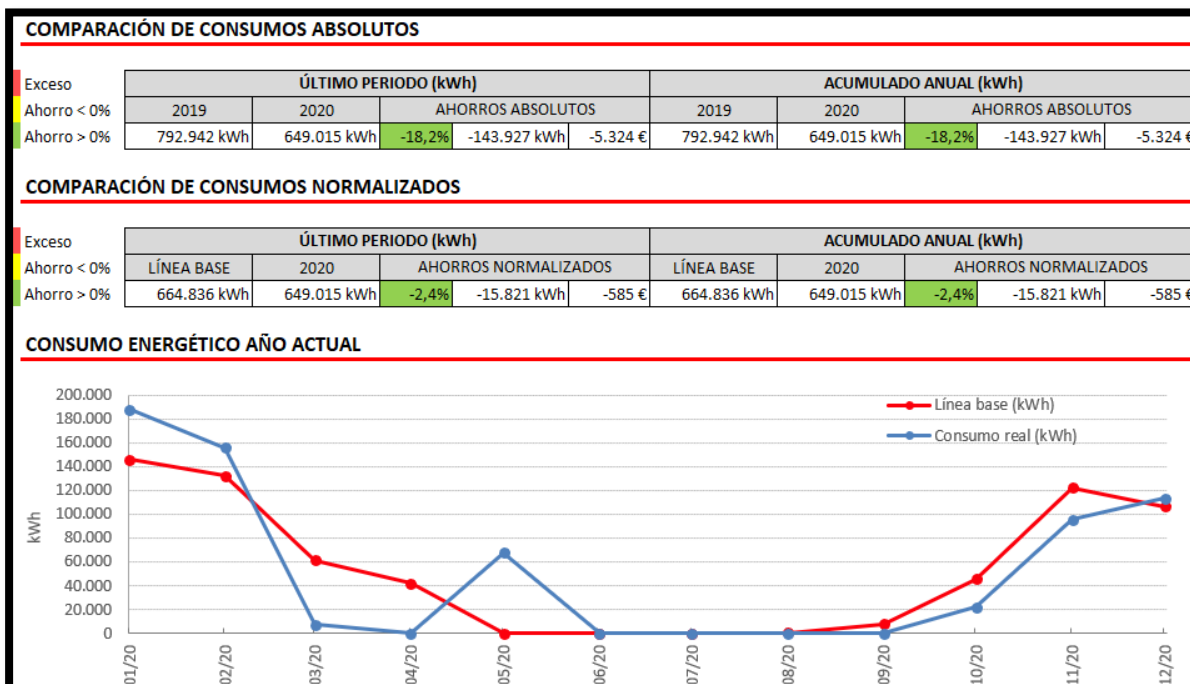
COMPARACIÓN DE CONSUMOS ABSOLUTOS

Exceso
Ahorro < 0%
Ahorro > 0%

| ÚLTIMO PERIODO (kWh) | | | | | ACUMULADO ANUAL (kWh) | | | | |
|---|---|---|---|---|---|---|---|---|---|
| 2019 | 2020 | AHORROS ABSOLUTOS | | | 2019 | 2020 | AHORROS ABSOLUTOS | | |
| 792.942 kWh | 649.015 kWh | -18,2% | -143.927 kWh | -5.324 € | 792.942 kWh | 649.015 kWh | -18,2% | -143.927 kWh | -5.324 € |

COMPARACIÓN DE CONSUMOS NORMALIZADOS

Exceso
Ahorro < 0%
Ahorro > 0%

| ÚLTIMO PERIODO (kWh) | | | | | ACUMULADO ANUAL (kWh) | | | | |
|---|---|---|---|---|---|---|---|---|---|
| LÍNEA BASE | 2020 | AHORROS NORMALIZADOS | | | LÍNEA BASE | 2020 | AHORROS NORMALIZADOS | | |
| 664.836 kWh | 649.015 kWh | -2,4% | -15.821 kWh | -585 € | 664.836 kWh | 649.015 kWh | -2,4% | -15.821 kWh | -585 € |

CONSUMO ENERGÉTICO AÑO ACTUAL

200.000
180.000
160.000
140.000
120.000
100.000
80.000
60.000
40.000
20.000
0
kWh

Línea base (kWh)
Consumo real (kWh)

01/20 02/20 03/20 04/20 05/20 06/20 07/20 08/20 09/20 10/20 11/20 12/20